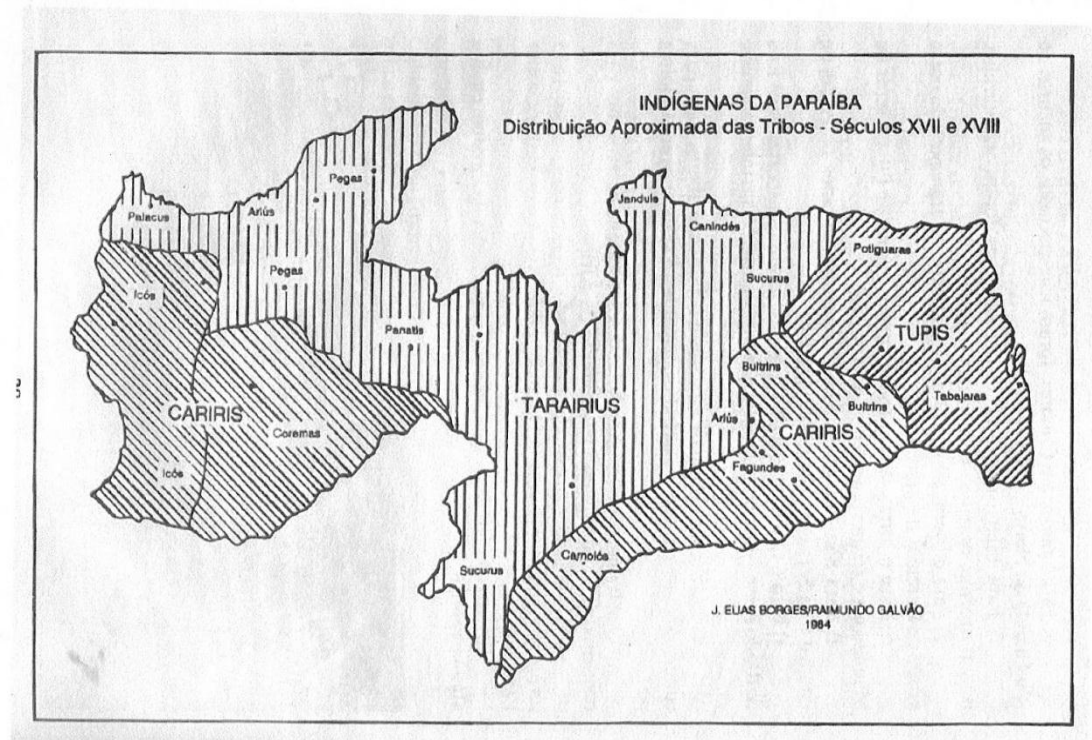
INDÍGENAS DA PARAÍBA
Distribuição Aproximada das Tribos - Séculos XVII e XVIII

Paiacus
Ariús
Pegas
Pegas
Icós
CARIRIS
Coremas
Icós
Panatis
Jandule
Canindés
Sucurus
TARAIRIUS
Ariús
Sucurus
Potiguaras
TUPIS
Bultrins
Bultrins
Tabajaras
CARIRIS
Fagundes
Carnoiós

J. ELIAS BORGES/RAIMUNDO GALVÃO
1984